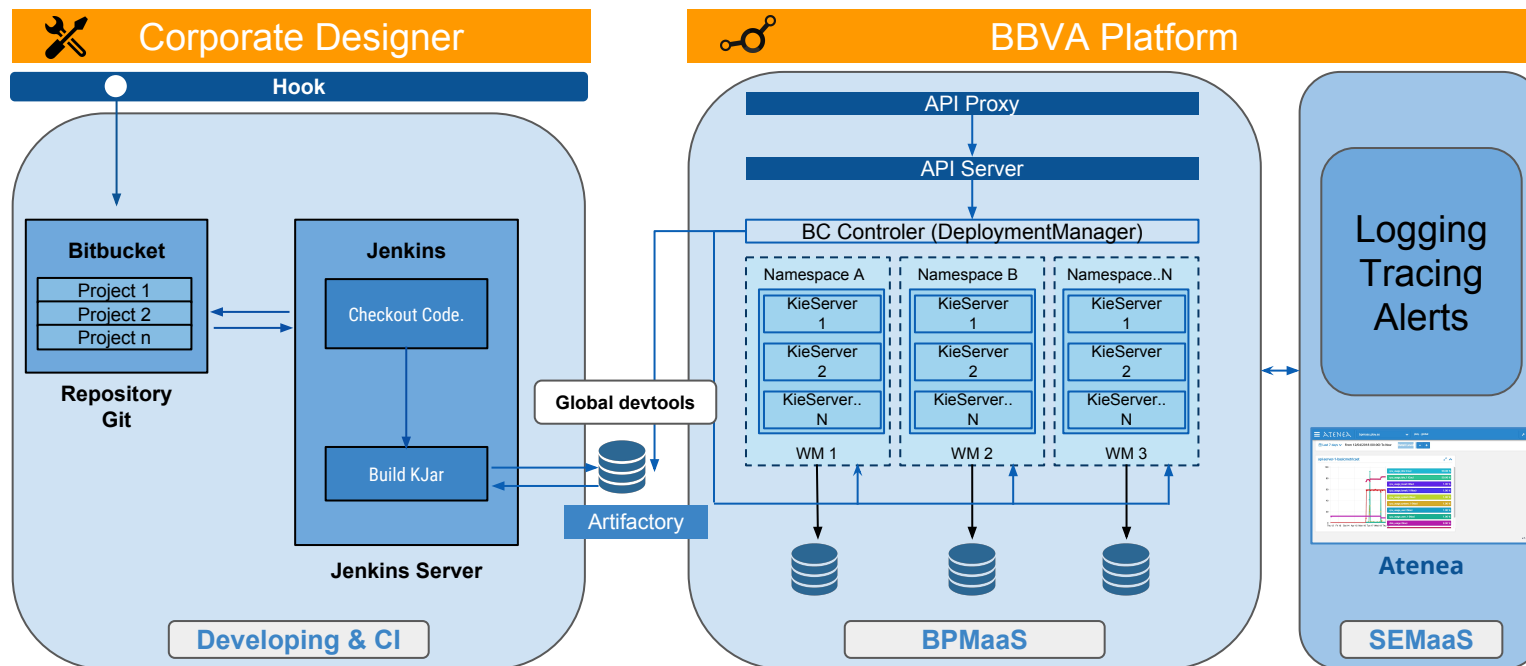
Corporate Designer

Hook

Bitbucket

Project 1
Project 2
Project n

Repository Git

Jenkins

Checkout Code.

Build KJar

Jenkins Server

Developing & CI

Global devtools

Artifactory

BBVA Platform

API Proxy

API Server

BC Controler (DeploymentManager)

Namespace A
KieServer 1
KieServer 2
KieServer.. N
WM 1

Namespace B
KieServer 1
KieServer 2
KieServer.. N
WM 2

Namespace..N
KieServer 1
KieServer 2
KieServer.. N
WM 3

BPMaaS

Logging Tracing Alerts

ATENEA

Atenea

SEMaaS